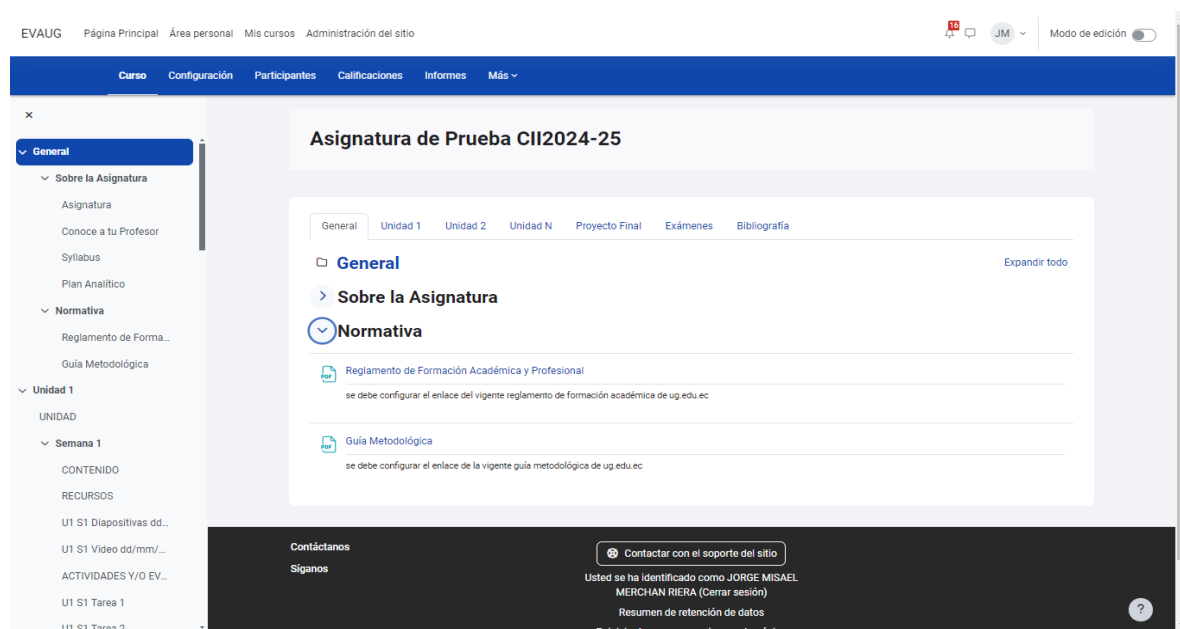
EVAUG Página Principal Área personal Mis cursos Administración del sitio

16

JM

Modo de edición

Curso Configuración Participantes Calificaciones Informes Más

×

General
Sobre la Asignatura
Asignatura
Conoce a tu Profesor
Syllabus
Plan Analítico
Normativa
Reglamento de Forma...
Guía Metodológica
Unidad 1
UNIDAD
Semana 1
CONTENIDO
RECURSOS
U1 S1 Diapositivas dd...
U1 S1 Video dd/mm/...
ACTIVIDADES Y/O EV...
U1 S1 Tarea 1
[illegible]

Asignatura de Prueba CII2024-25

General Unidad 1 Unidad 2 Unidad N Proyecto Final Exámenes Bibliografía

General

Expandir todo

Sobre la Asignatura

Normativa

PDF Reglamento de Formación Académica y Profesional

se debe configurar el enlace del vigente reglamento de formación académica de ug.edu.ec

PDF Guía Metodológica

se debe configurar el enlace de la vigente guía metodológica de ug.edu.ec

Contáctanos
Síganos

Contactar con el soporte del sitio

Usted se ha identificado como JORGE MISAEL MERCHAN RIERA (Cerrar sesión)

Resumen de retención de datos

?